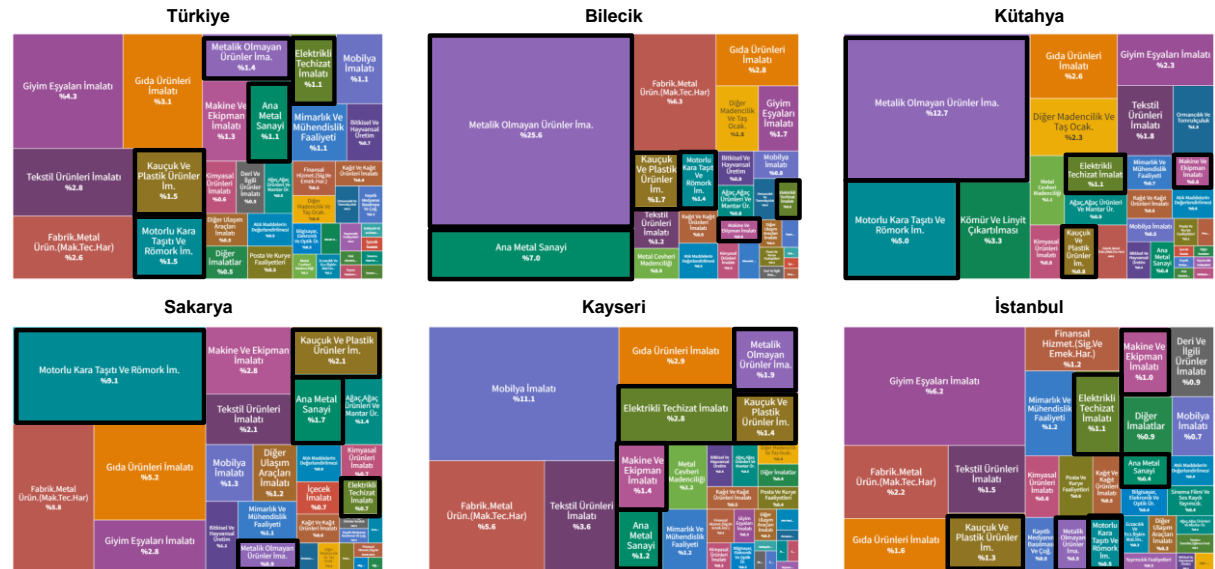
Türkiye

Giyim Eşyaları İmalatı
%4.3

Gıda Ürünleri İmalatı
%3.1

Metalik Olmayan Ürünler İma.
%1.4

Elektrikli Techizat İmalatı
%1.1

Mobilya İmalatı
%1.1

Makine Ve Ekipman İmalatı
%1.3

Ana Metal Sanayi
%1.1

Mimarlık Ve Mühendislik Faaliyeti
%1.1

Tekstil Ürünleri İmalatı
%2.8

Kauçuk Ve Plastik Ürünler İm.
%1.5

Fabrik.Metal Ürün.(Mak.Tec.Har)
%2.6

Motorlu Kara Taşıtı Ve Römork İm.
%1.5

Diğer İmalatlar
%0.5

Posta Ve Kurye Faaliyetleri

Bilecik

Metalik Olmayan Ürünler İma.
%25.6

Fabrik.Metal Ürün.(Mak.Tec.Har)
%6.3

Gıda Ürünleri İmalatı
%2.8

Giyim Eşyaları İmalatı
%1.7

Kauçuk Ve Plastik Ürünler İm.
%1.7

Motorlu Kara Taşıtı Ve Römork İm.
%1.4

Tekstil Ürünleri İmalatı
%1.2

Ana Metal Sanayi
%7.0

Metal Cevheri Madenciliği

Kütahya

Metalik Olmayan Ürünler İma.
%12.7

Gıda Ürünleri İmalatı
%2.6

Giyim Eşyaları İmalatı
%2.3

Diğer Madencilik Ve Taş Ocak.
%2.3

Tekstil Ürünleri İmalatı
%1.8

Elektrikli Techizat İmalatı
%1.1

Motorlu Kara Taşıtı Ve Römork İm.
%5.0

Kömür Ve Linyit Çıkartılması
%3.3

Kauçuk Ve Plastik Ürünler İm.
%0.8

Sakarya

Motorlu Kara Taşıtı Ve Römork İm.
%9.1

Makine Ve Ekipman İmalatı
%2.8

Kauçuk Ve Plastik Ürünler İm.
%2.1

Tekstil Ürünleri İmalatı
%2.1

Ana Metal Sanayi
%1.7

Ağaç,Ağaç Ürünleri Ve Mantar Ür.
%1.4

Gıda Ürünleri İmalatı
%5.2

Fabrik.Metal Ürün.(Mak.Tec.Har)
%5.8

Mobilya İmalatı
%1.3

Diğer Ulaşım Araçları İmalatı
%1.2

Elektrikli Techizat İmalatı
%0.7

Giyim Eşyaları İmalatı
%2.8

Mimarlık Ve Mühendislik Faaliyeti
%1.1

Metalik Olmayan Ürünler İma.

Kayseri

Mobilya İmalatı
%11.1

Gıda Ürünleri İmalatı
%2.9

Metalik Olmayan Ürünler İma.
%1.9

Elektrikli Techizat İmalatı
%2.8

Kauçuk Ve Plastik Ürünler İm.
%1.4

Makine Ve Ekipman İmalatı
%1.4

Metal Cevheri Madenciliği

Fabrik.Metal Ürün.(Mak.Tec.Har)
%5.6

Tekstil Ürünleri İmalatı
%3.6

Ana Metal Sanayi
%1.2

Mimarlık Ve Mühendislik Faaliyeti

İstanbul

Giyim Eşyaları İmalatı
%6.2

Finansal Hizmet.(Sig.Ve Emek.Har.)
%1.2

Makine Ve Ekipman İmalatı
%1.0

Deri Ve İlgili Ürünler İmalatı
%0.9

Mimarlık Ve Mühendislik Faaliyeti
%1.2

Elektrikli Techizat İmalatı
%1.1

Diğer İmalatlar
%0.9

Mobilya İmalatı
%0.7

Fabrik.Metal Ürün.(Mak.Tec.Har)
%2.2

Tekstil Ürünleri İmalatı
%1.5

Ana Metal Sanayi

Kimyasal Ürünler İmalatı

Gıda Ürünleri İmalatı
%1.6

Kauçuk Ve Plastik Ürünler İm.
%1.3

Metalik Olmayan Ürünler İma.

Motorlu Kara Taşıtı Ve Römork İm.